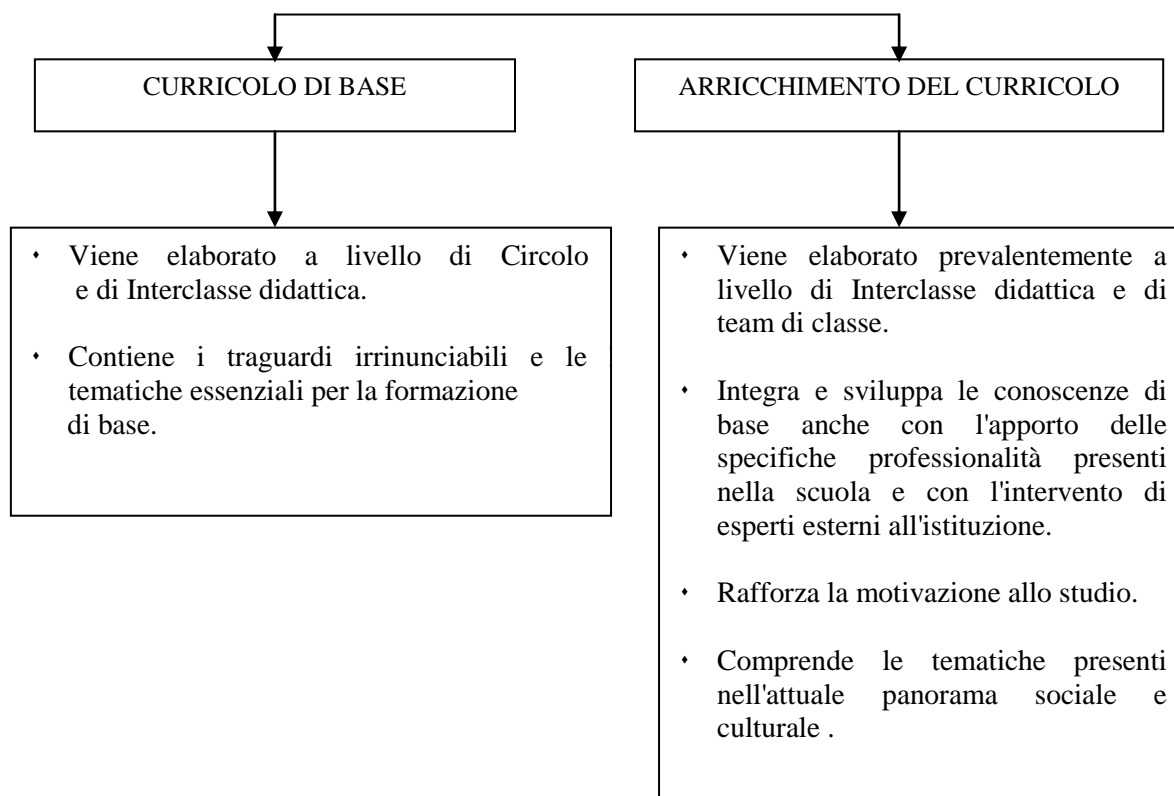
CURRICOLO DI BASE

ARRICCHIMENTO DEL CURRICOLO

- Viene elaborato a livello di Circolo e di Interclasse didattica.
- Contiene i traguardi irrinunciabili e le tematiche essenziali per la formazione di base.

- Viene elaborato prevalentemente a livello di Interclasse didattica e di team di classe.
- Integra e sviluppa le conoscenze di base anche con l'apporto delle specifiche professionalità presenti nella scuola e con l'intervento di esperti esterni all'istituzione.
- Rafforza la motivazione allo studio.
- Comprende le tematiche presenti nell'attuale panorama sociale e culturale .